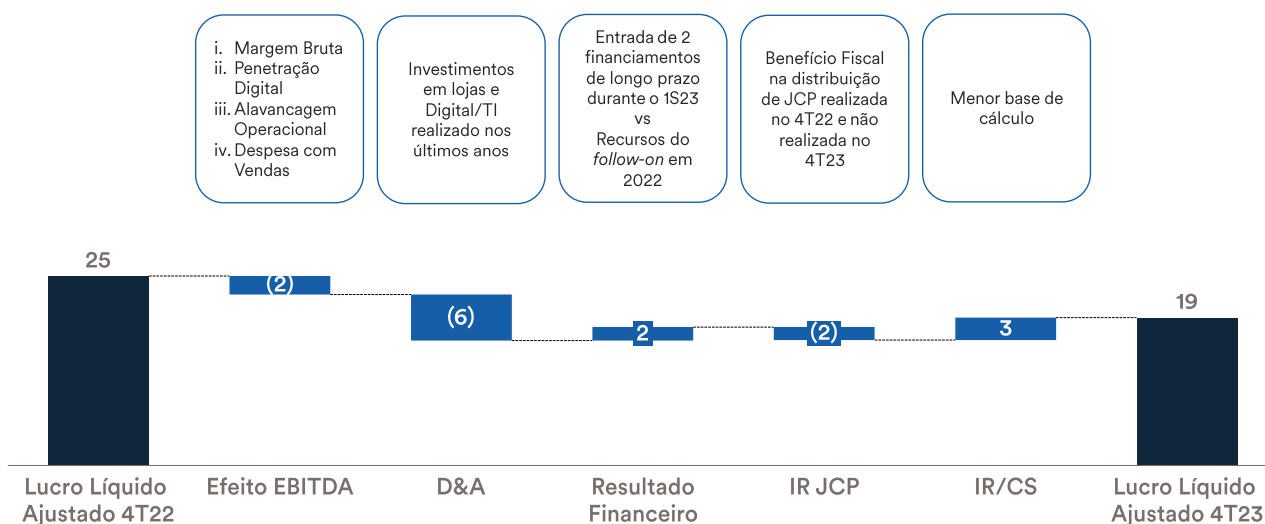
i. Margem Bruta
ii. Penetração Digital
iii. Alavancagem Operacional
iv. Despesa com Vendas

Investimentos em lojas e Digital/TI realizado nos últimos anos

Entrada de 2 financiamentos de longo prazo durante o 1S23 vs Recursos do *follow-on* em 2022

Benefício Fiscal na distribuição de JCP realizada no 4T22 e não realizada no 4T23

Menor base de cálculo

25

(2)

(6)

2

(2)

3

19

Lucro Líquido Ajustado 4T22

Efeito EBITDA

D&A

Resultado Financeiro

IR JCP

IR/CS

Lucro Líquido Ajustado 4T23